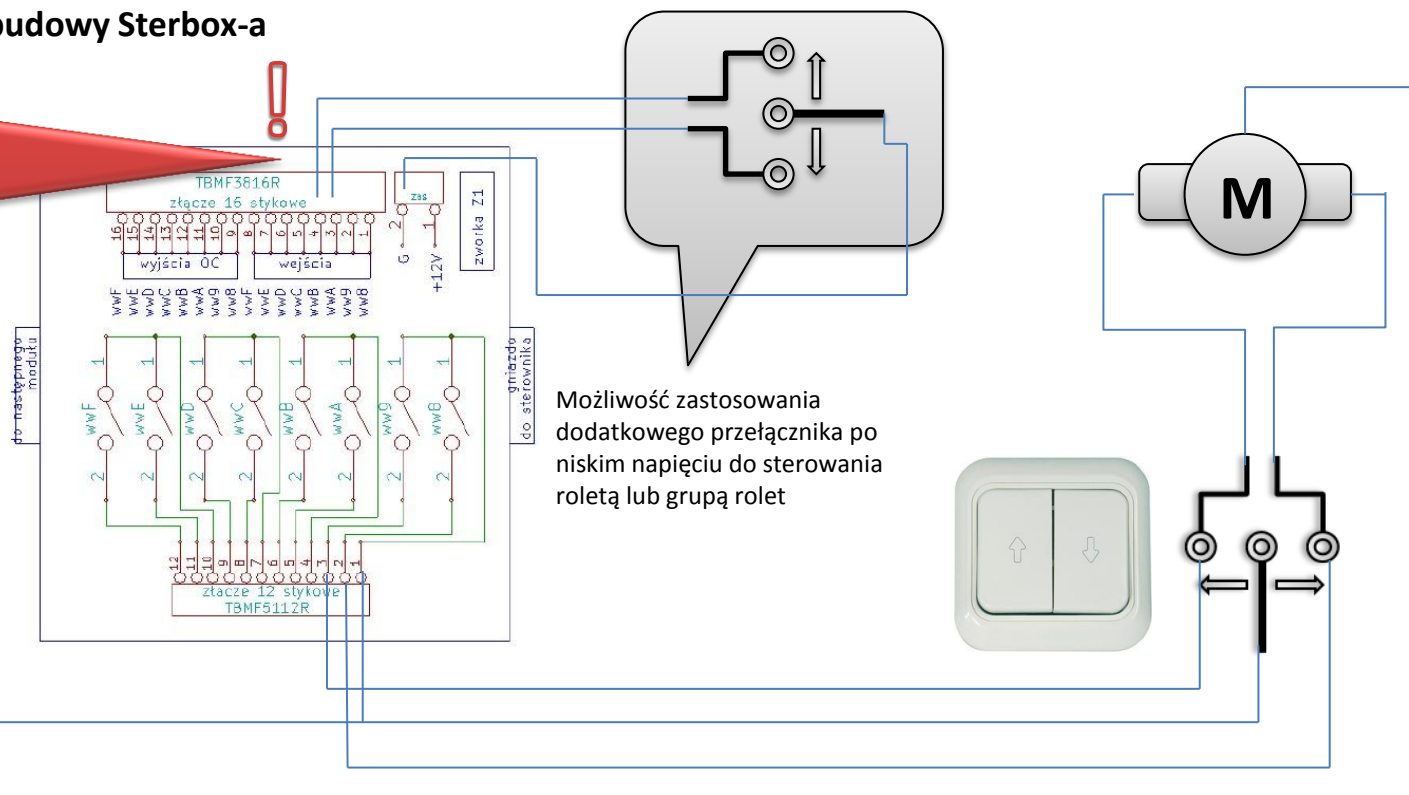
budowy Sterbox-a

!

TBMF3816R
złącze 16 stykowe
16 15 14 13 12 11 10 9 8 7 6 5 4 3 2 1
wyjścia OC
wejścia
wwF wwE wwD wwC wwB wwA ww9 ww8 wwF wwE wwD wwC wwB wwA ww9 ww8
zss
2 1
G +12V
zworka Z1

do następnego modułu
gniazdo do sterownika

1 1 1 1 1 1 1 1
wwF wwE wwD wwC wwB wwA ww9 ww8
2 2 2 2 2 2 2 2

12 11 10 9 8 7 6 5 4 3 2 1
złącze 12 stykowe
TBMF5112R

Możliwość zastosowania dodatkowego przełącznika po niskim napięciu do sterowania roletą lub grupą rolet

M